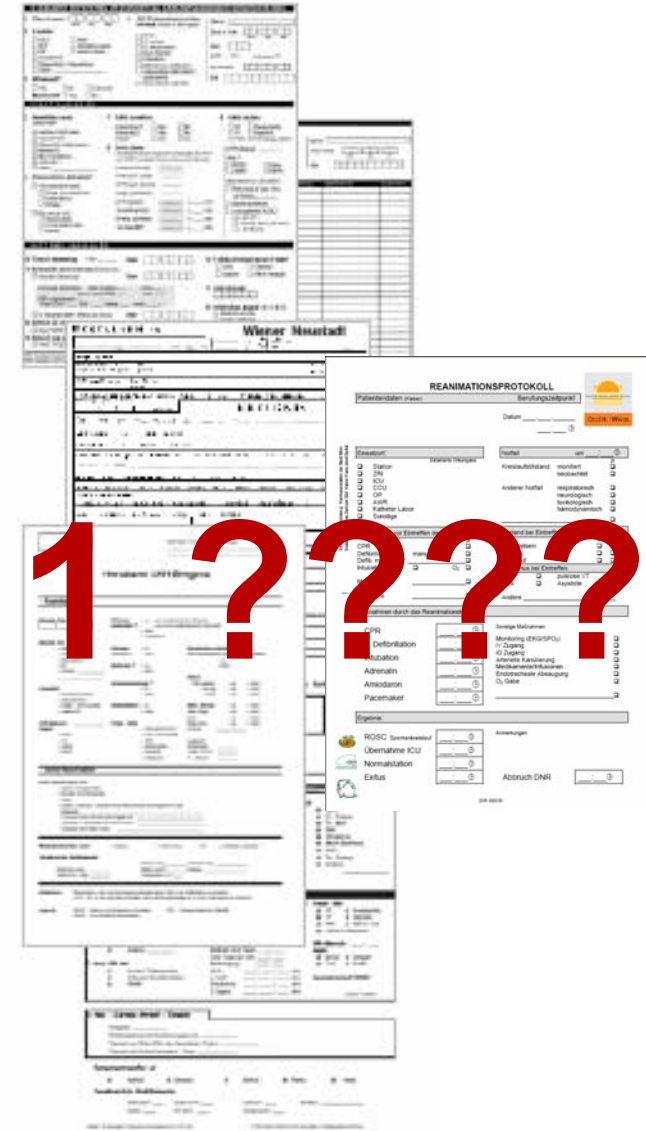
Wiener Neustadt

REANIMATIONSPROTOKOLL

Patientendaten

Berufungszeitpunkt

Datum

Einsatzort

Station
ZIN
ICU
CCU
OP
AWR
Katheter Labor
Sonstige

Notfall

Kreislaufstillstand
monitiert
beobachtet

Anderer Notfall
respiratorisch
neurologisch
toxikologisch
hämodynamisch

CPR
Defibrillation
Intubation
Adrenalin
Amiodaron
Pacemaker

pulslose VT
Asystolie

Andere

Sonstige Maßnahmen

Monitoring (EKG/SpO$_2$)
IV Zugang
IO Zugang
Arterielle Kanülierung
Medikamente/Infusionen
Endotracheale Absaugung
O$_2$ Gabe

Ergebnis

ROSC
Übernahme ICU
Normalstation
Exitus

Anmerkungen

Abbruch DNR

1 ????